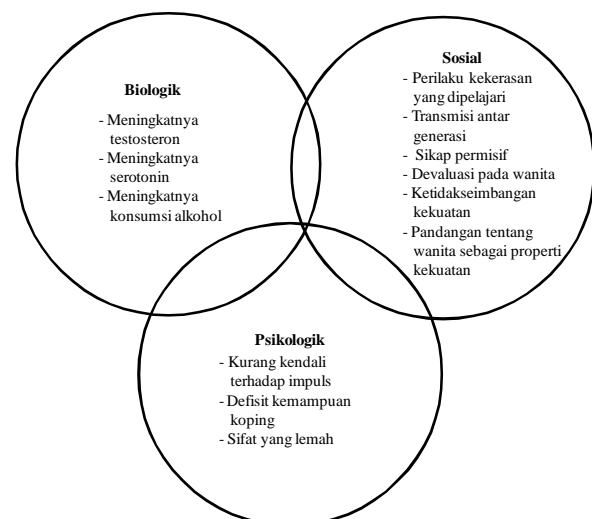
Biologik

- Meningkatnya testosteron
- Meningkatnya serotonin
- Meningkatnya konsumsi alkohol

Sosial

- Perilaku kekerasan yang dipelajari
- Transmisi antar generasi
- Sikap permisif
- Devaluasi pada wanita
- Ketidakseimbangan kekuatan
- Pandangan tentang wanita sebagai properti kekuatan

Psikologik

- Kurang kendali terhadap impuls
- Defisit kemampuan koping
- Sifat yang lemah